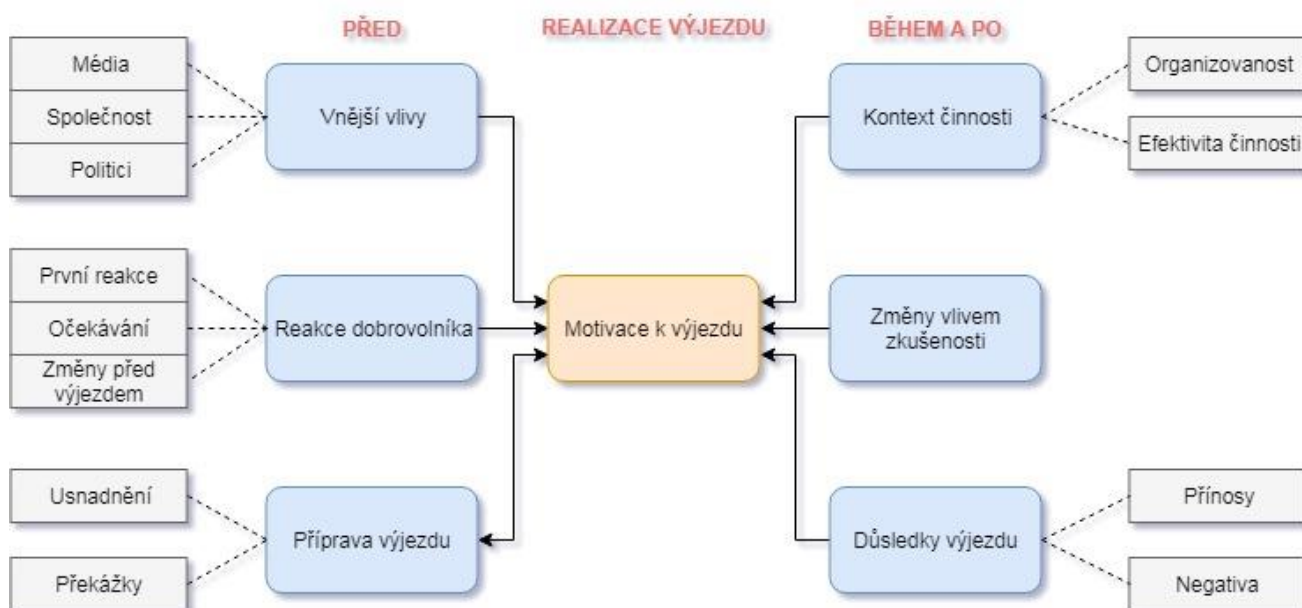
PŘED

REALIZACE VÝJEZDU

BĚHEM A PO

Média

Společnost

Politici

Vnější vlivy

Kontext činnosti

Organizovanost

Efektivita činnosti

První reakce

Očekávání

Změny před výjezdem

Reakce dobrovolníka

Motivace k výjezdu

Změny vlivem zkušenosti

Usnadnění

Překážky

Příprava výjezdu

Důsledky výjezdu

Přínosy

Negativa